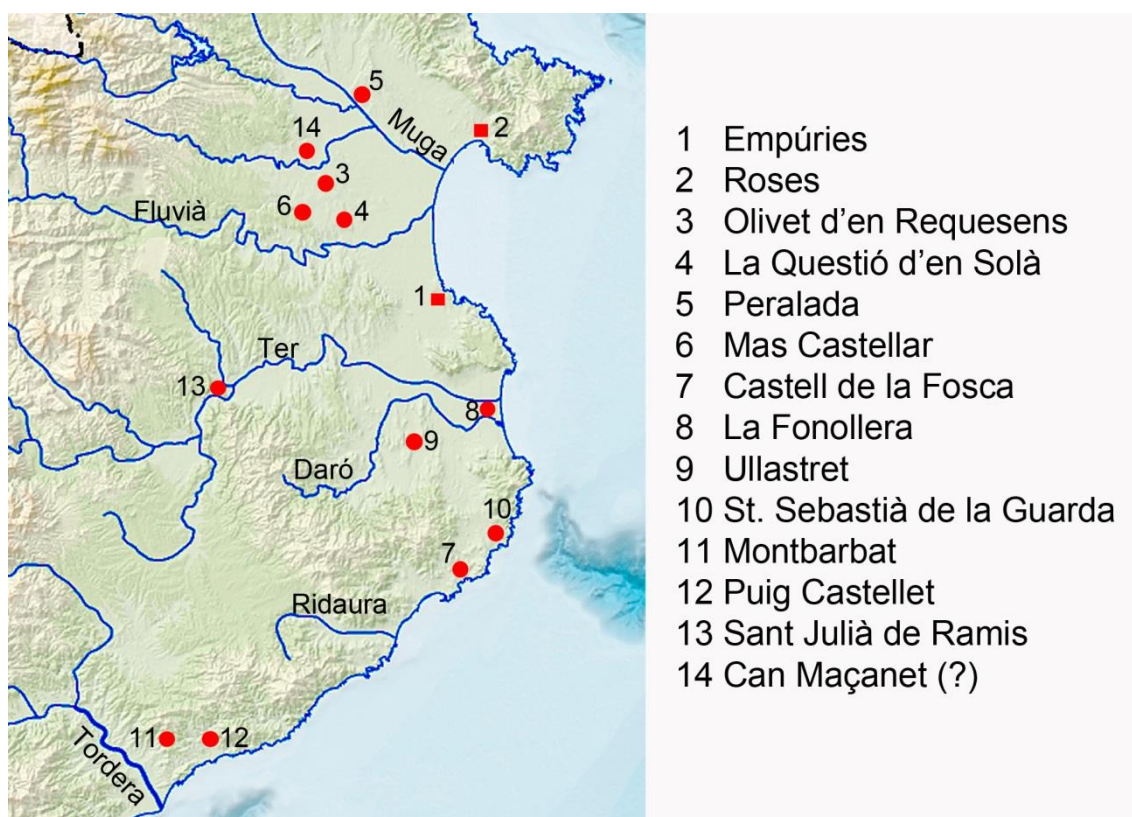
5
Muga
2
14
3
Fluvià
6
4
1
Ter
13
8
9
Daró
10
7
Ridaura
11
12
Tordera

1 Empúries
2 Roses
3 Olivet d'en Requesens
4 La Questió d'en Solà
5 Peralada
6 Mas Castellar
7 Castell de la Fosca
8 La Fonollera
9 Ullastret
10 St. Sebastià de la Guarda
11 Montbarbat
12 Puig Castellet
13 Sant Julià de Ramis
14 Can Maçanet (?)